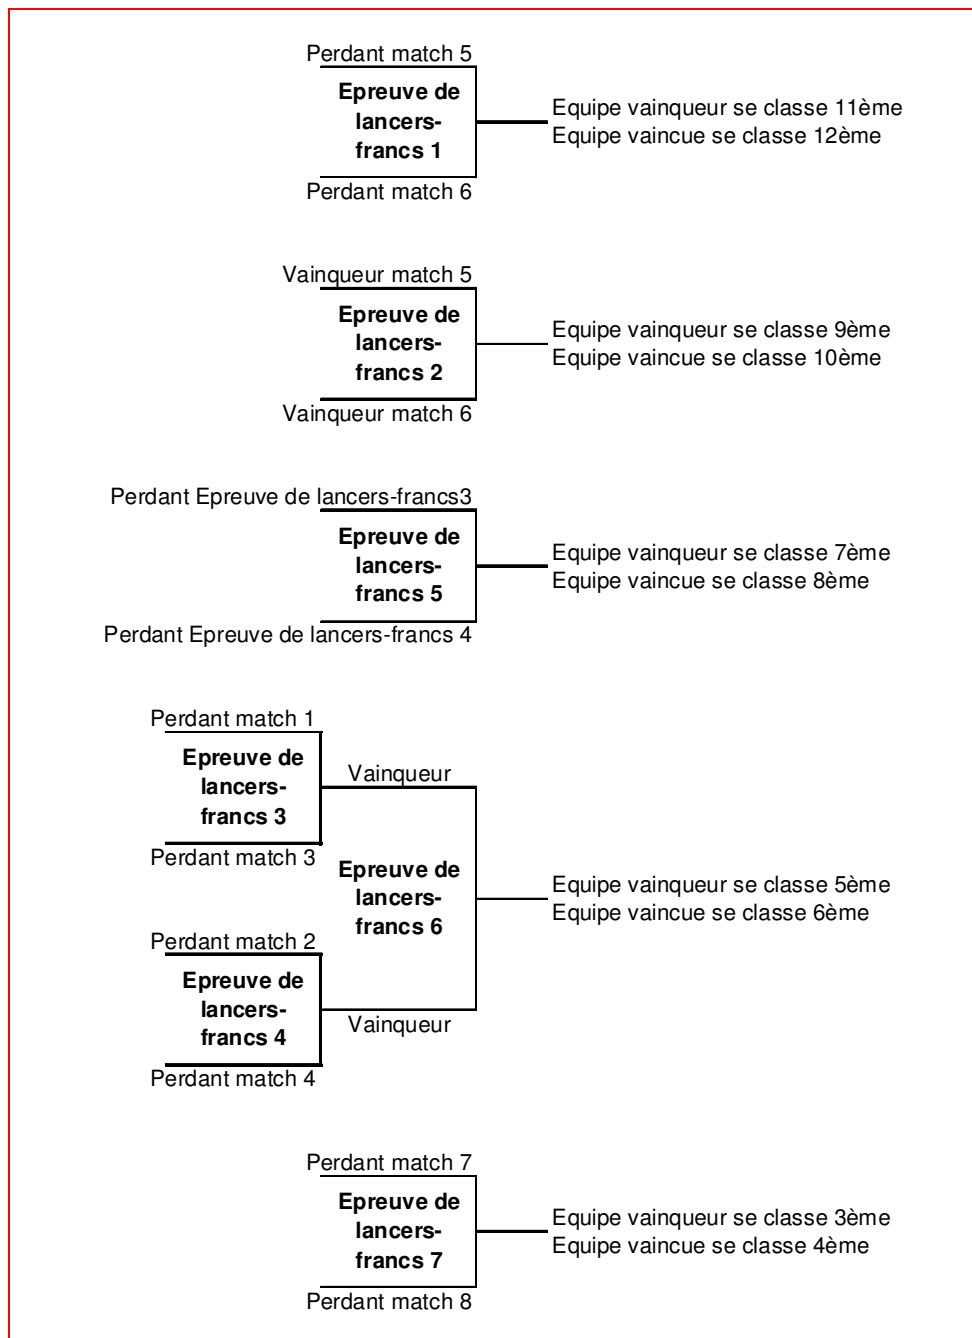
Perdant match 5
**Epreuve de lancers-francs 1**
Perdant match 6
Equipe vainqueur se classe 11ème
Equipe vaincue se classe 12ème

Vainqueur match 5
**Epreuve de lancers-francs 2**
Vainqueur match 6
Equipe vainqueur se classe 9ème
Equipe vaincue se classe 10ème

Perdant Epreuve de lancers-francs3
**Epreuve de lancers-francs 5**
Perdant Epreuve de lancers-francs 4
Equipe vainqueur se classe 7ème
Equipe vaincue se classe 8ème

Perdant match 1
**Epreuve de lancers-francs 3**
Perdant match 3
Vainqueur
**Epreuve de lancers-francs 6**
Perdant match 2
**Epreuve de lancers-francs 4**
Perdant match 4
Vainqueur
Equipe vainqueur se classe 5ème
Equipe vaincue se classe 6ème

Perdant match 7
**Epreuve de lancers-francs 7**
Perdant match 8
Equipe vainqueur se classe 3ème
Equipe vaincue se classe 4ème